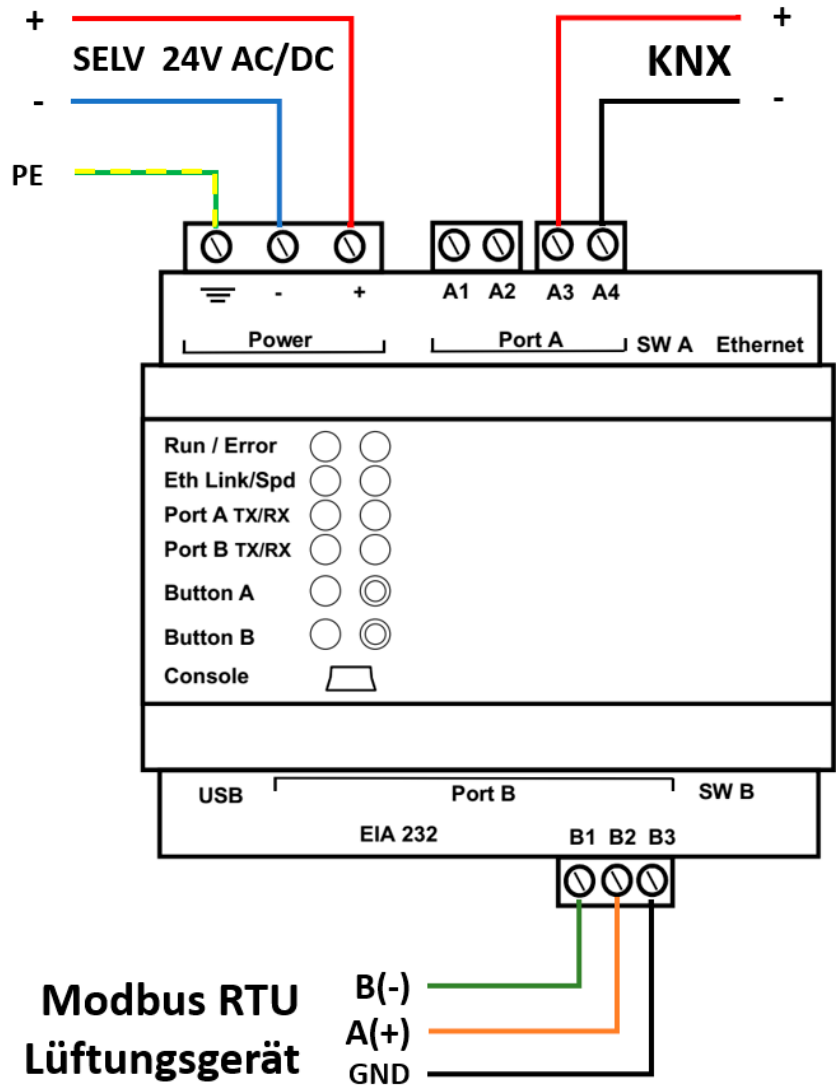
+
SELV 24V AC/DC
-
PE

+
KNX
-

- +
A1 A2 A3 A4
Power
Port A
SW A Ethernet

Run / Error
Eth Link/Spd
Port A TX/RX
Port B TX/RX
Button A
Button B
Console

USB
Port B
SW B
EIA 232
B1 B2 B3

Modbus RTU
Lüftungsgerät
B(-)
A(+)
GND